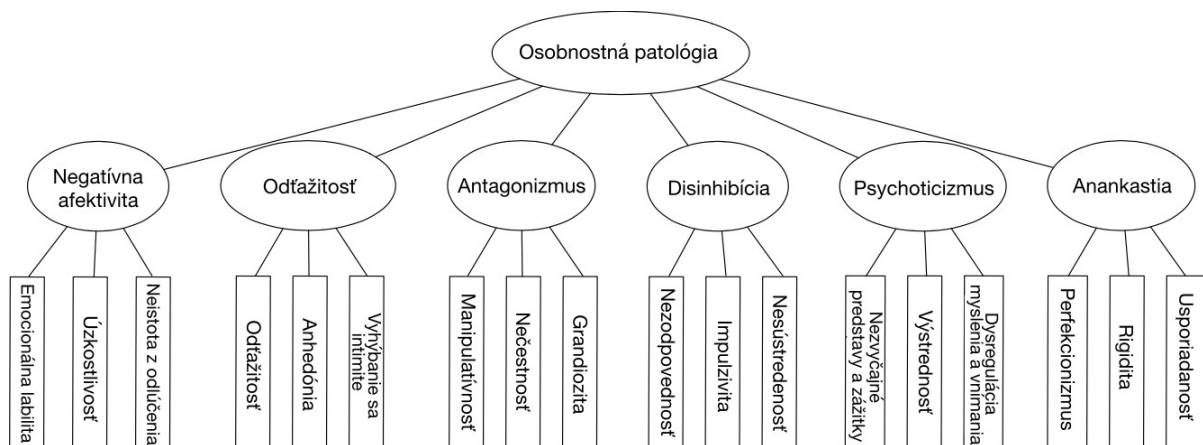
Osobnostná patológia

Negatívna afektivita

Emocionálna labilita

Úzkostlivosť

Neistota z odlúčenia

Odťažitosť

Odťažitosť

Anhedónia

Vyhýbanie sa intimite

Antagonizmus

Manipulatívnosť

Nečestnosť

Grandiozita

Disinhibícia

Nezodpovednosť

Impulzivita

Nesústredenosť

Psychoticizmus

Nezvyčajné predstavy a zážitky

Výstrednosť

Dysregulácia myslenia a vnímania

Anankastia

Perfekcionizmus

Rigidita

Usporiadanosť